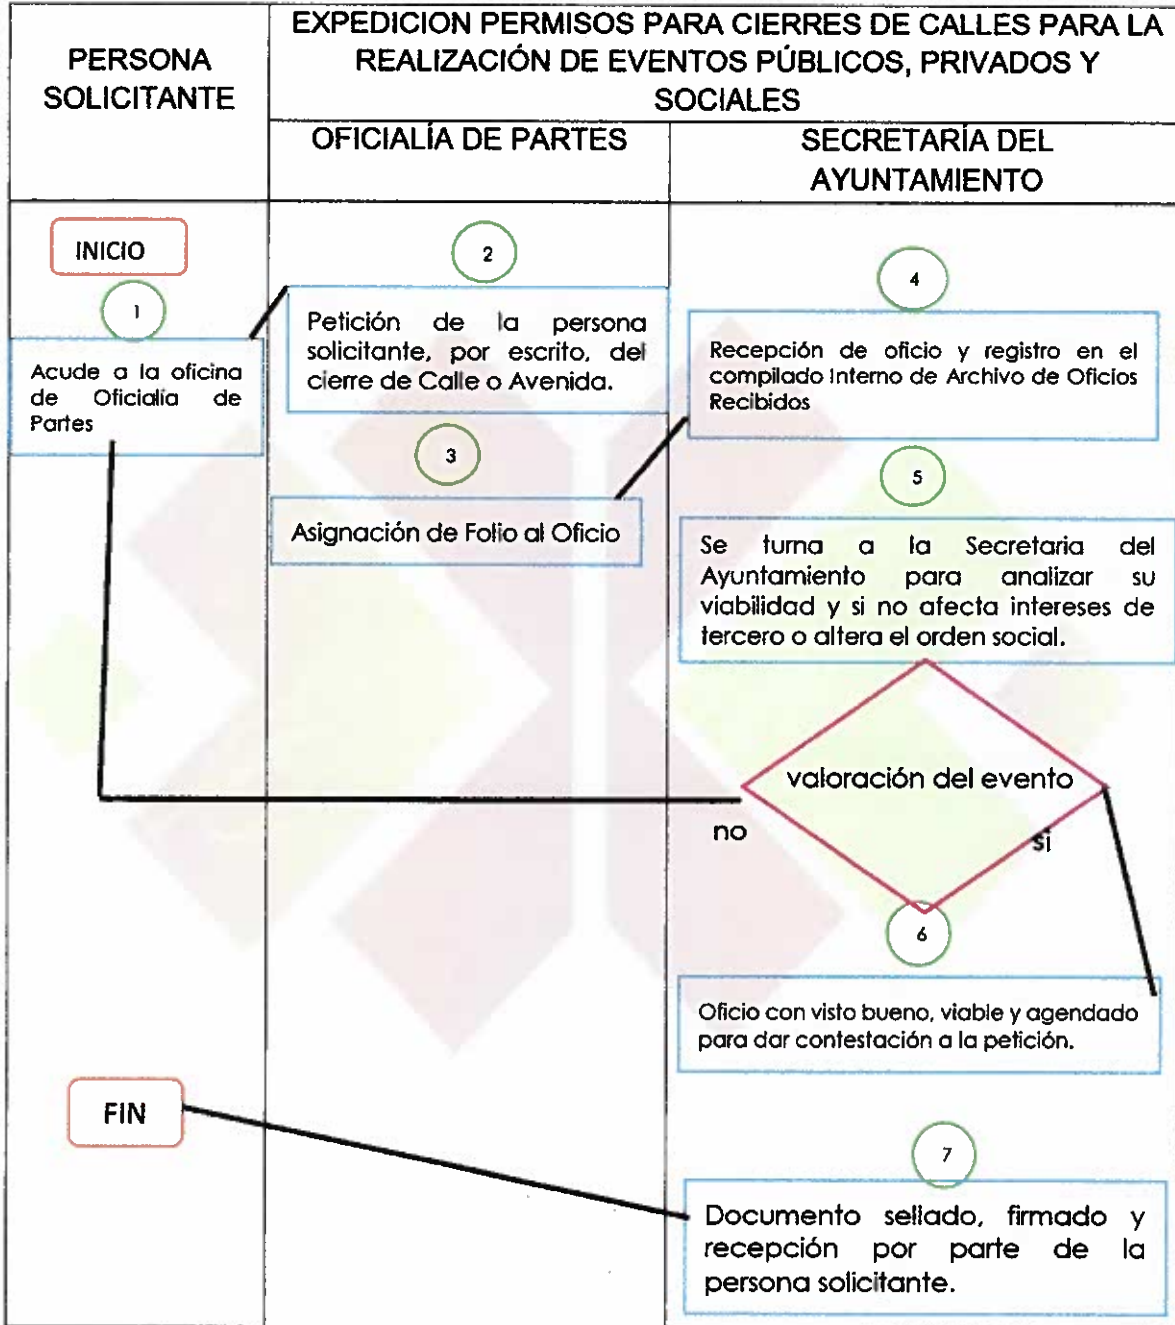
PERSONA SOLICITANTE

EXPEDICION PERMISOS PARA CIERRES DE CALLES PARA LA REALIZACIÓN DE EVENTOS PÚBLICOS, PRIVADOS Y SOCIALES

OFICIALÍA DE PARTES

SECRETARÍA DEL AYUNTAMIENTO

INICIO

1

Acude a la oficina de Oficialía de Partes

2

Petición de la persona solicitante, por escrito, del cierre de Calle o Avenida.

3

Asignación de Folio al Oficio

4

Recepción de oficio y registro en el compilado Interno de Archivo de Oficios Recibidos

5

Se turna a la Secretaria del Ayuntamiento para analizar su viabilidad y si no afecta intereses de tercero o altera el orden social.

valoración del evento

no

si

6

Oficio con visto bueno, viable y agendado para dar contestación a la petición.

FIN

7

Documento sellado, firmado y recepción por parte de la persona solicitante.